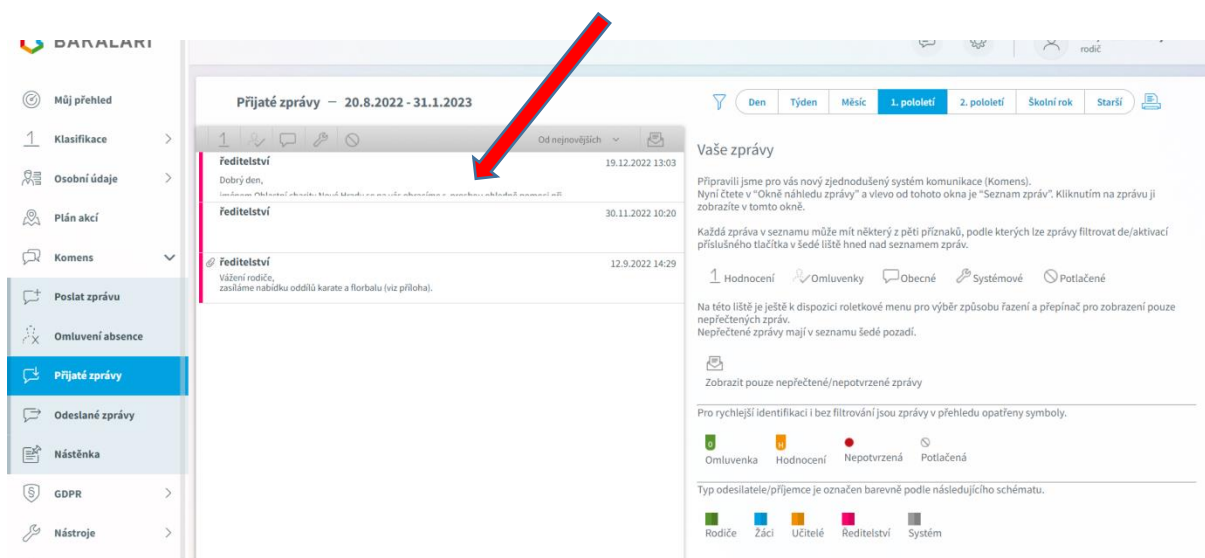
BAKALÁŘI

rodič

Můj přehled
Klasifikace
Osobní údaje
Plán akcí
Komens
Poslat zprávu
Omluvení absence
Přijaté zprávy
Odeslané zprávy
Nástěnka
GDPR
Nástroje

Přijaté zprávy – 20.8.2022 - 31.1.2023

Den | Týden | Měsíc | 1. pololetí | 2. pololetí | Školní rok | Starší

Od nejnovějších

ředitelství 19.12.2022 13:03
Dobrý den,
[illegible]

ředitelství 30.11.2022 10:20

ředitelství 12.9.2022 14:29
Vážení rodiče,
zasíláme nabídku oddílů karate a florbalu (viz příloha).

Vaše zprávy

Připravili jsme pro vás nový zjednodušený systém komunikace (Komens).
Nyní čtete v "Okně náhledu zprávy" a vlevo od tohoto okna je "Seznam zpráv". Kliknutím na zprávu ji zobrazíte v tomto okně.

Každá zpráva v seznamu může mít některý z pěti příznaků, podle kterých lze zprávy filtrovat de/aktivací příslušného tlačítka v šedé liště hned nad seznamem zpráv.

Hodnocení Omluvenky Obecné Systémové Potlačené

Na této liště je ještě k dispozici roletkové menu pro výběr způsobu řazení a přepínač pro zobrazení pouze nepřečtených zpráv.
Nepřečtené zprávy mají v seznamu šedé pozadí.

Zobrazit pouze nepřečtené/nepotvrzené zprávy

Pro rychlejší identifikaci i bez filtrování jsou zprávy v přehledu opatřeny symboly.

Omluvenka Hodnocení Nepotvrzená Potlačená

Typ odesilatele/příjemce je označen barevně podle následujícího schématu.

Rodiče Žáci Učitelé Ředitelství Systém